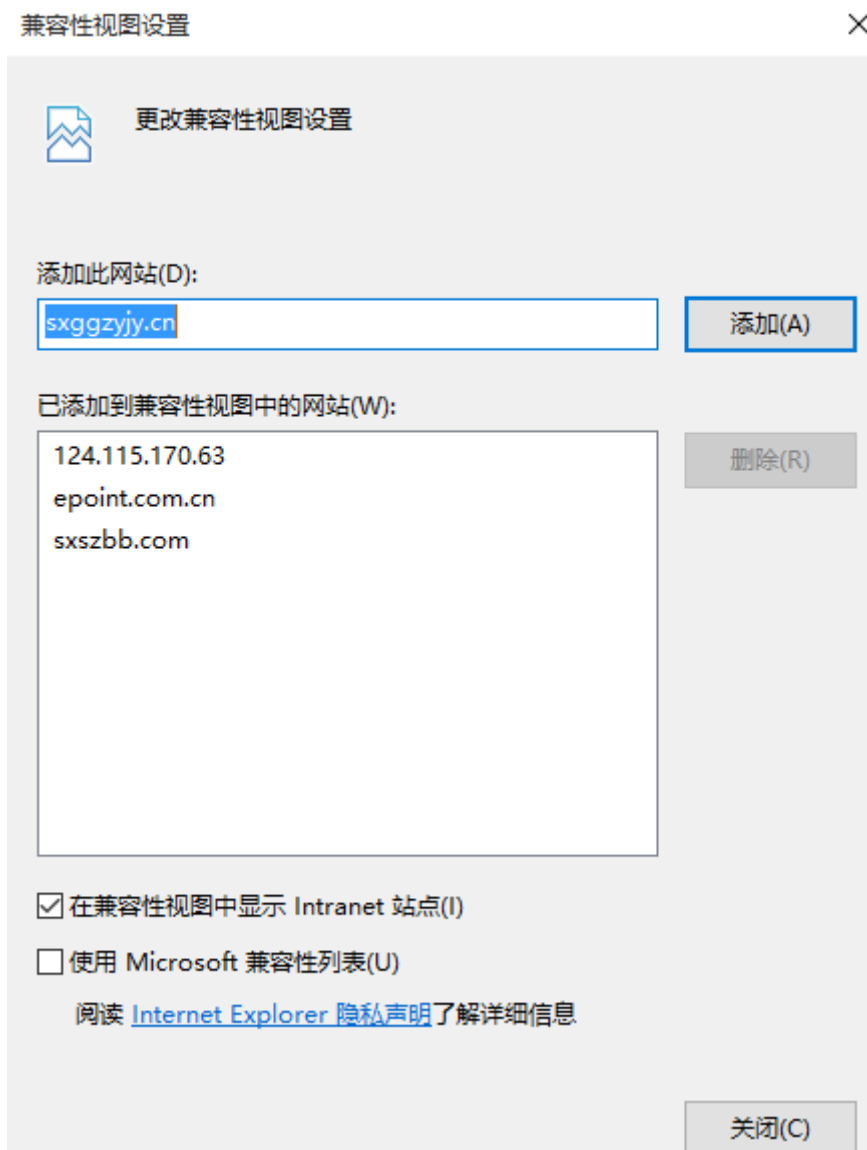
兼容性视图设置

更改兼容性视图设置

添加此网站(D):

sxggzyjy.cn

添加(A)

已添加到兼容性视图中的网站(W):

124.115.170.63
epoint.com.cn
sxszbb.com

删除(R)

在兼容性视图中显示 Intranet 站点(I)

使用 Microsoft 兼容性列表(U)

阅读 Internet Explorer 隐私声明了解详细信息

关闭(C)